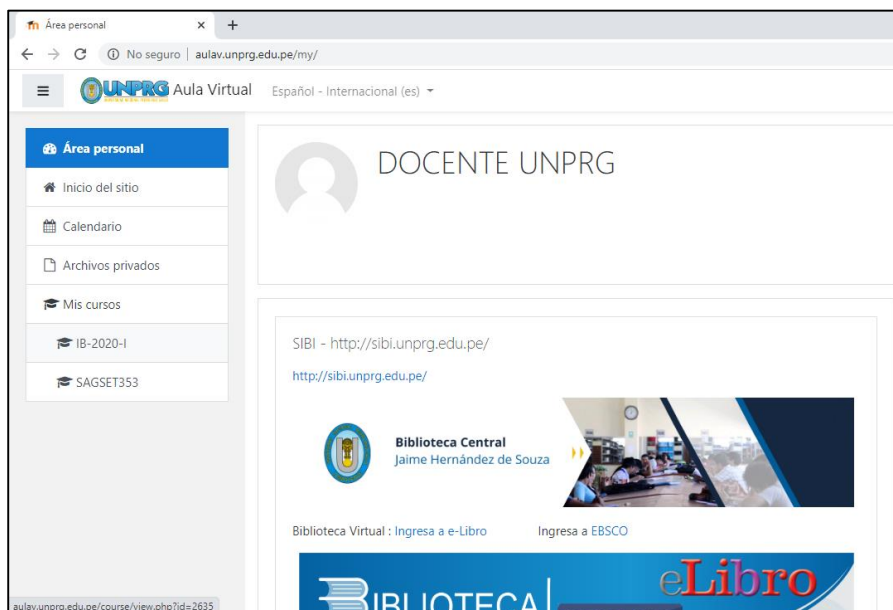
Área personal × +

No seguro | aulav.unprg.edu.pe/my/

UNPRG Aula Virtual Español - Internacional (es)

Área personal

Inicio del sitio

Calendario

Archivos privados

Mis cursos

IB-2020-I

SAGSET353

DOCENTE UNPRG

SIBI - http://sibi.unprg.edu.pe/

http://sibi.unprg.edu.pe/

Biblioteca Central
Jaime Hernández de Souza

Biblioteca Virtual : Ingresa a e-Libro Ingresa a EBSCO

BIBLIOTECA eLibro

aulav.unprg.edu.pe/course/view.php?id=2635